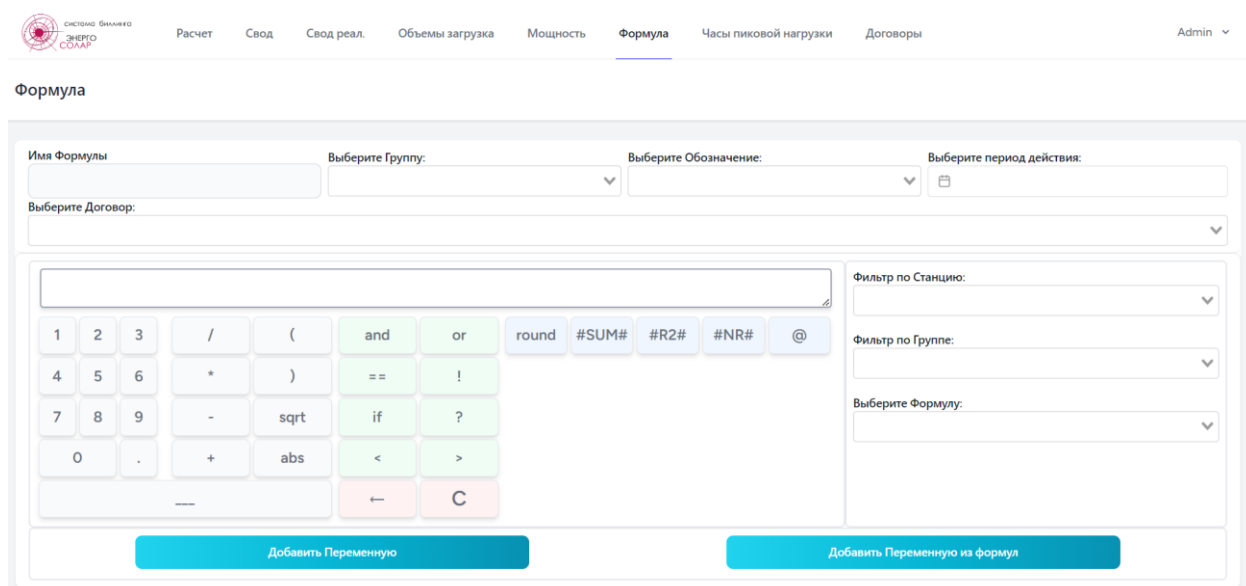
система биллинга
ЭНЕРГО СОЛАР

Расчет Свод Свод реал. Объемы загрузка Мощность Формула Часы пиковой нагрузки Договоры Admin

Формула

Имя Формулы
Выберите Группу:
Выберите Обозначение:
Выберите период действия:
Выберите Договор:

| 1 | 2 | 3 | / | ( | and | or | round | #SUM# | #R2# | #NR# | @ |
|---|---|---|---|---|---|---|---|---|---|---|---|
| 4 | 5 | 6 | * | ) | == | ! | | | | | |
| 7 | 8 | 9 | - | sqrt | if | ? | | | | | |
| 0 | | . | + | abs | < | > | | | | | |
| ___ | | | | | ← | C | | | | | |

Фильтр по Станцию:
Фильтр по Группе:
Выберите Формулу:

Добавить Переменную
Добавить Переменную из формул